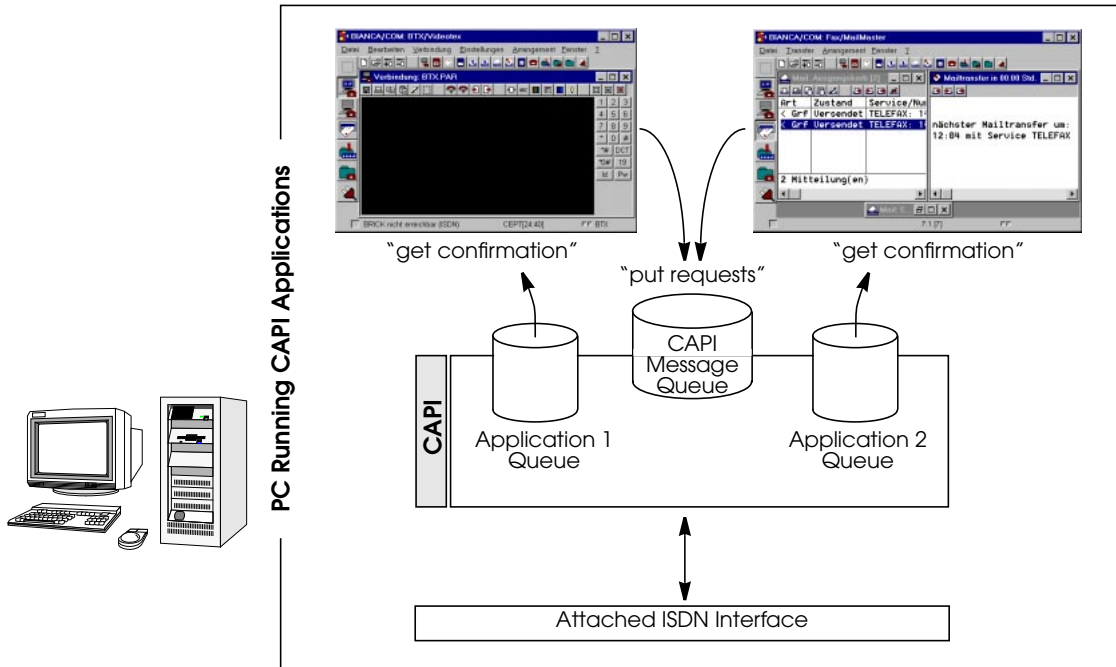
PC Running CAPI Applications

BIANCA/COM: BTX/Videotex
Datei Bearbeiten Verbindung Einstellungen Arrangement Fenster ?
Verbindung: BTX.PAR
1 2 3
4 5 6
7 8 9
* 0 #
BRICK nicht erreichbar (ISDN)
CEPT[24:40]
BTX

BIANCA/COM: Fax/MailMaster
Datei Transfer Arrangement Fenster ?
Mail: Ausgangskorb [2]
Mailtransfer in 00:00 Std.
| Art | Zustand | Service/Num |
|---|---|---|
| < Grf | Versendet | TELEFAX: 1 |
| < Grf | Versendet | TELEFAX: 1 |

nächster Mailtransfer um:
12:04 mit Service TELEFAX
2 Mitteilung(en)

"get confirmation"
"put requests"
"get confirmation"

CAPI
Message
Queue

CAPI

Application 1
Queue

Application 2
Queue

Attached ISDN Interface